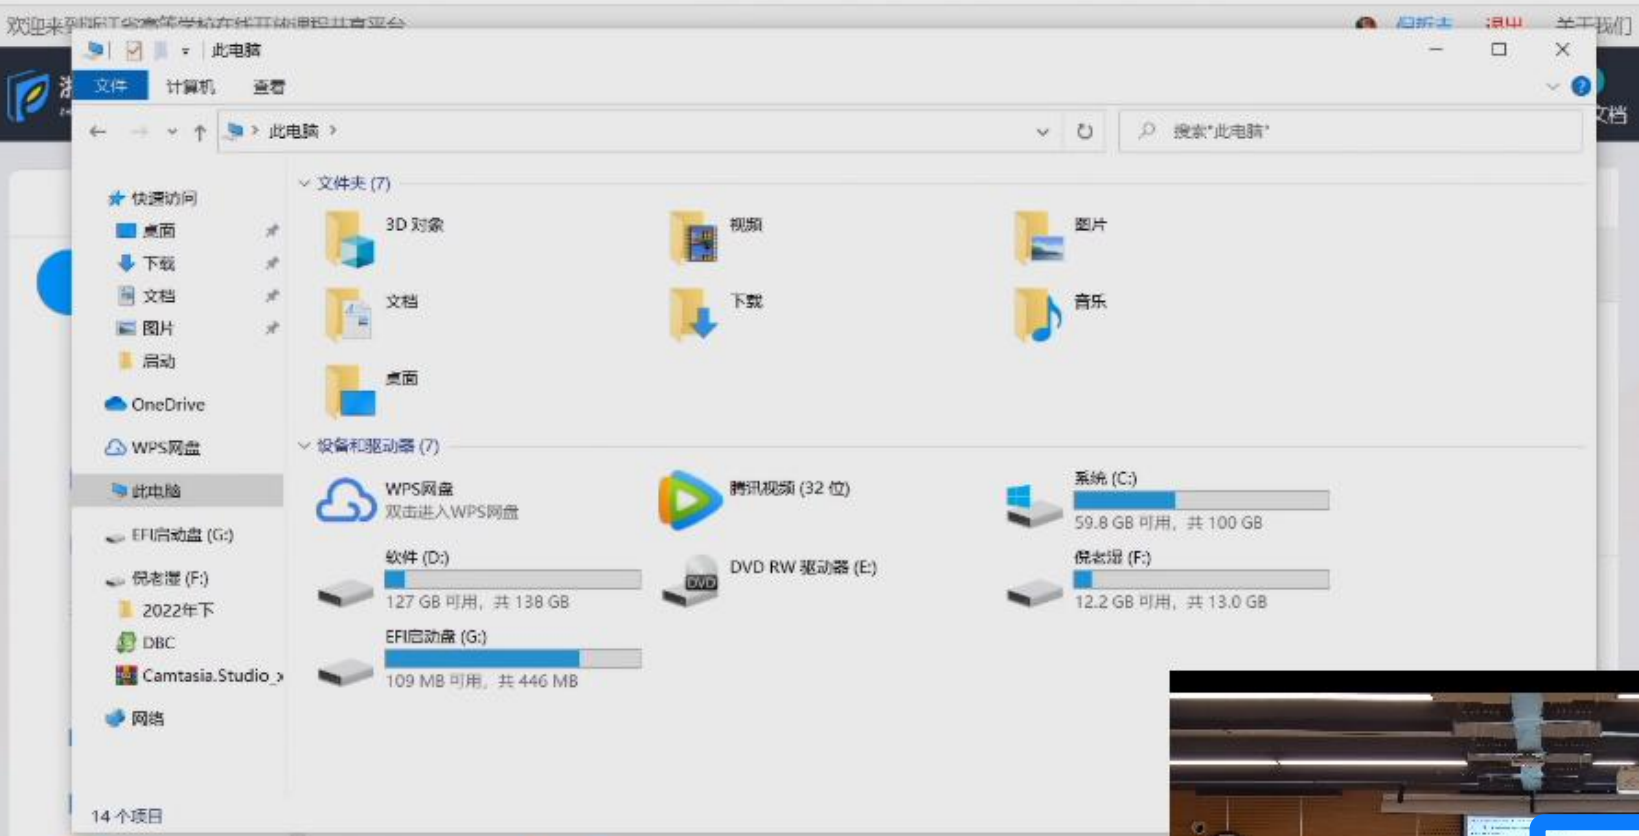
欢迎来到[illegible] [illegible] 退出 关于我们

此电脑

文件 计算机 查看

此电脑 >

搜索"此电脑"

快速访问
桌面
下载
文档
图片
启动
OneDrive
WPS网盘
此电脑
EFI启动盘 (G:)
倪老湿 (F:)
2022年下
DBC
Camtasia.Studio_
网络

文件夹 (7)

3D 对象
视频
图片
文档
下载
音乐
桌面

设备和驱动器 (7)

WPS网盘
双击进入WPS网盘
腾讯视频 (32 位)
系统 (C:)
59.8 GB 可用，共 100 GB
软件 (D:)
127 GB 可用，共 138 GB
DVD RW 驱动器 (E:)
倪老湿 (F:)
12.2 GB 可用，共 13.0 GB
EFI启动盘 (G:)
109 MB 可用，共 446 MB

14 个项目

文档